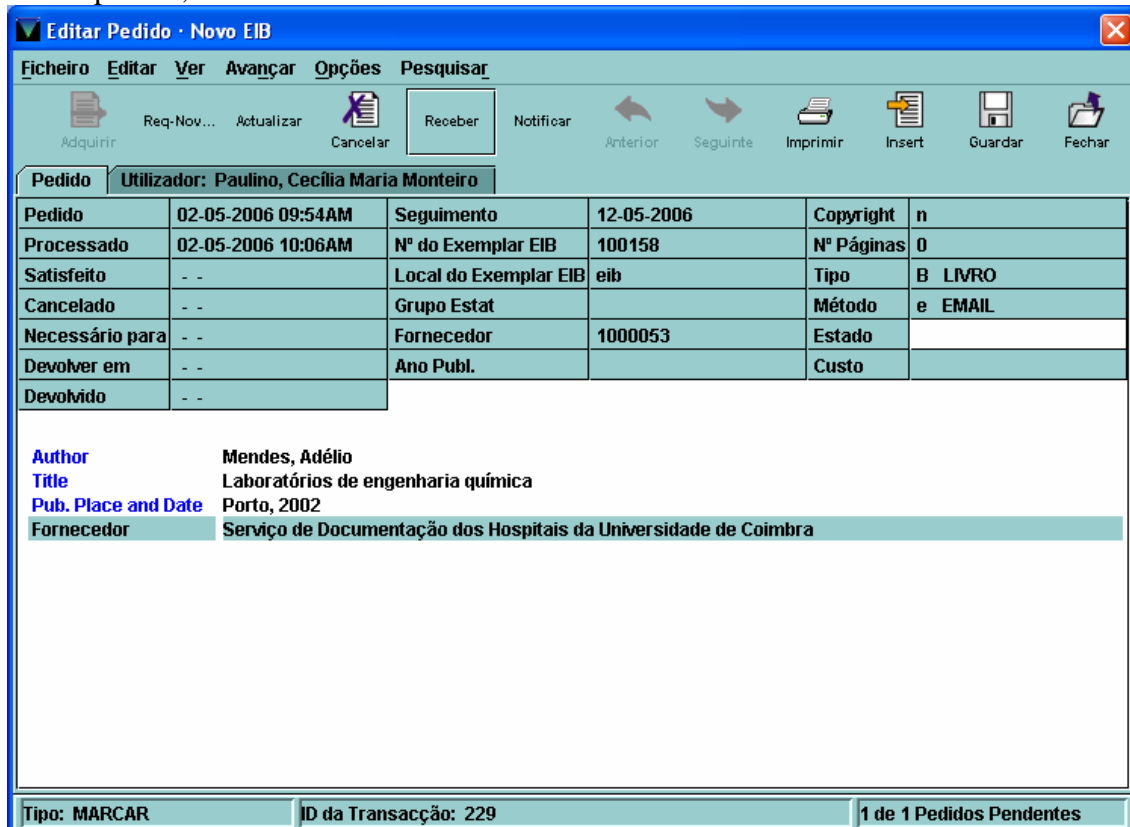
Editar Pedido - Novo EIB

Ficheiro Editar Ver Avançar Opções Pesquisar

Adquirir Req-Nov... Actualizar Cancelar Receber Notificar Anterior Seguinte Imprimir Insert Guardar Fechar

Pedido Utilizador: Paulino, Cecília Maria Monteiro

| Pedido | 02-05-2006 09:54AM | Seguimento | 12-05-2006 | Copyright | n |
|---|---|---|---|---|---|
| Processado | 02-05-2006 10:06AM | Nº do Exemplar EIB | 100158 | Nº Páginas | 0 |
| Satisfeito | - - | Local do Exemplar EIB | eib | Tipo | B LIVRO |
| Cancelado | - - | Grupo Estat | | Método | e EMAIL |
| Necessário para | - - | Fornecedor | 1000053 | Estado | |
| Devolver em | - - | Ano Publ. | | Custo | |
| Devolvido | - - | | | | |

Author Mendes, Adélio
Title Laboratórios de engenharia química
Pub. Place and Date Porto, 2002
Fornecedor Serviço de Documentação dos Hospitais da Universidade de Coimbra

Tipo: MARCAR ID da Transacção: 229 1 de 1 Pedidos Pendentes